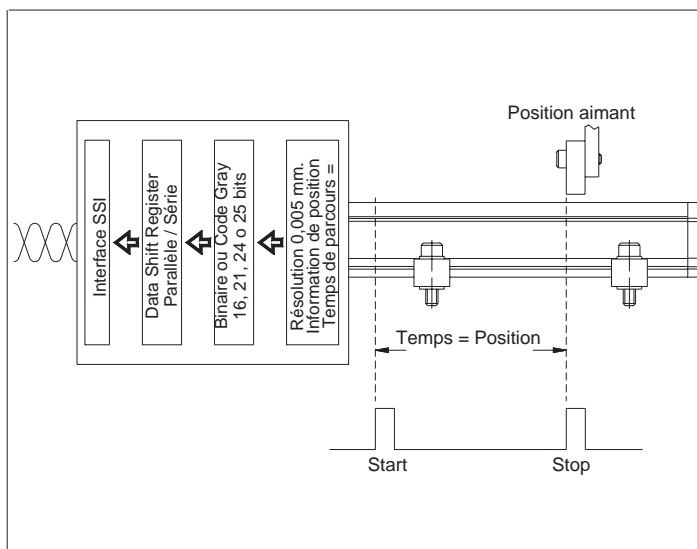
Position aimant

Interface SSI

Data Shift Register
Parallèle / Série

Binaire ou Code Gray
16, 21, 24 o 25 bits

Résolution 0,005 mm.
Information de position
Temps de parcours =

Temps = Position

Start

Stop